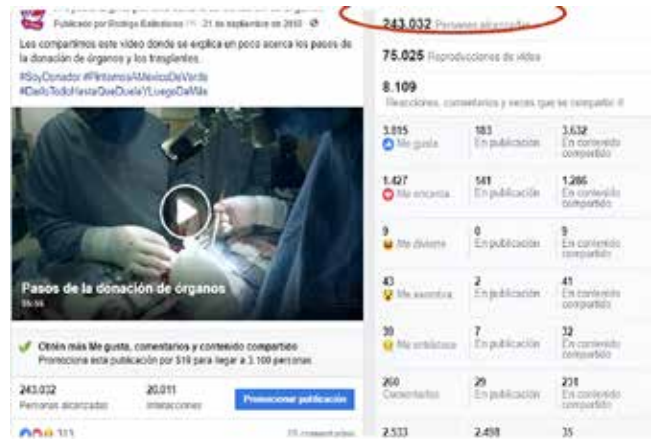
Publicado por Rodrigo Ballesteros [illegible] · 21 de septiembre de 2018 ·

Les compartimos este video donde se explica en poco acerca los pasos de la donación de órganos y los trasplantes.
#SoyDonador #PintemosAMéxicoDeVerde
#DaloTodoHastaQueDueleYLuegoDaMás

Pasos de la donación de órganos
05:55

Obtén más Me gusta, comentarios y contenido compartido
Promociona esta publicación por $19 para llegar a 3.100 personas.

243.032
Personas alcanzadas

20.011
Interacciones

Promocionar publicación

313

25 comentarios

243.032 Personas alcanzadas

75.025 Reproducciones de video

8.109
Reacciones, comentarios y veces que se compartió

| | | |
|---|---|---|
| 3.815 Me gusta | 183 En publicación | 3.632 En contenido compartido |
| 1.427 Me encanta | 141 En publicación | 1.286 En contenido compartido |
| 9 Me divierte | 0 En publicación | 9 En contenido compartido |
| 43 Me asombra | 2 En publicación | 41 En contenido compartido |
| 39 Me entristece | 7 En publicación | 32 En contenido compartido |
| 260 Comentarios | 29 En publicación | 231 En contenido compartido |
| 2.533 | 2.498 | 35 |